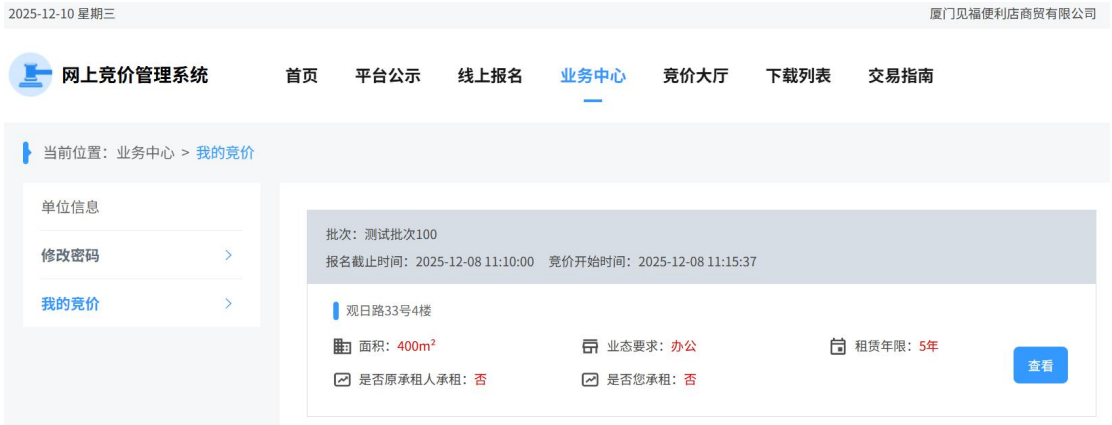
2025-12-10 星期三

厦门见福便利店商贸有限公司

网上竞价管理系统

首页 平台公示 线上报名 业务中心 竞价大厅 下载列表 交易指南

当前位置：业务中心 > 我的竞价

单位信息

修改密码 >

我的竞价 >

批次：测试批次100

报名截止时间：2025-12-08 11:10:00 竞价开始时间：2025-12-08 11:15:37

观日路33号4楼

面积：$400m^2$

业态要求：办公

租赁年限：5年

是否原承租人承租：否

是否您承租：否

查看